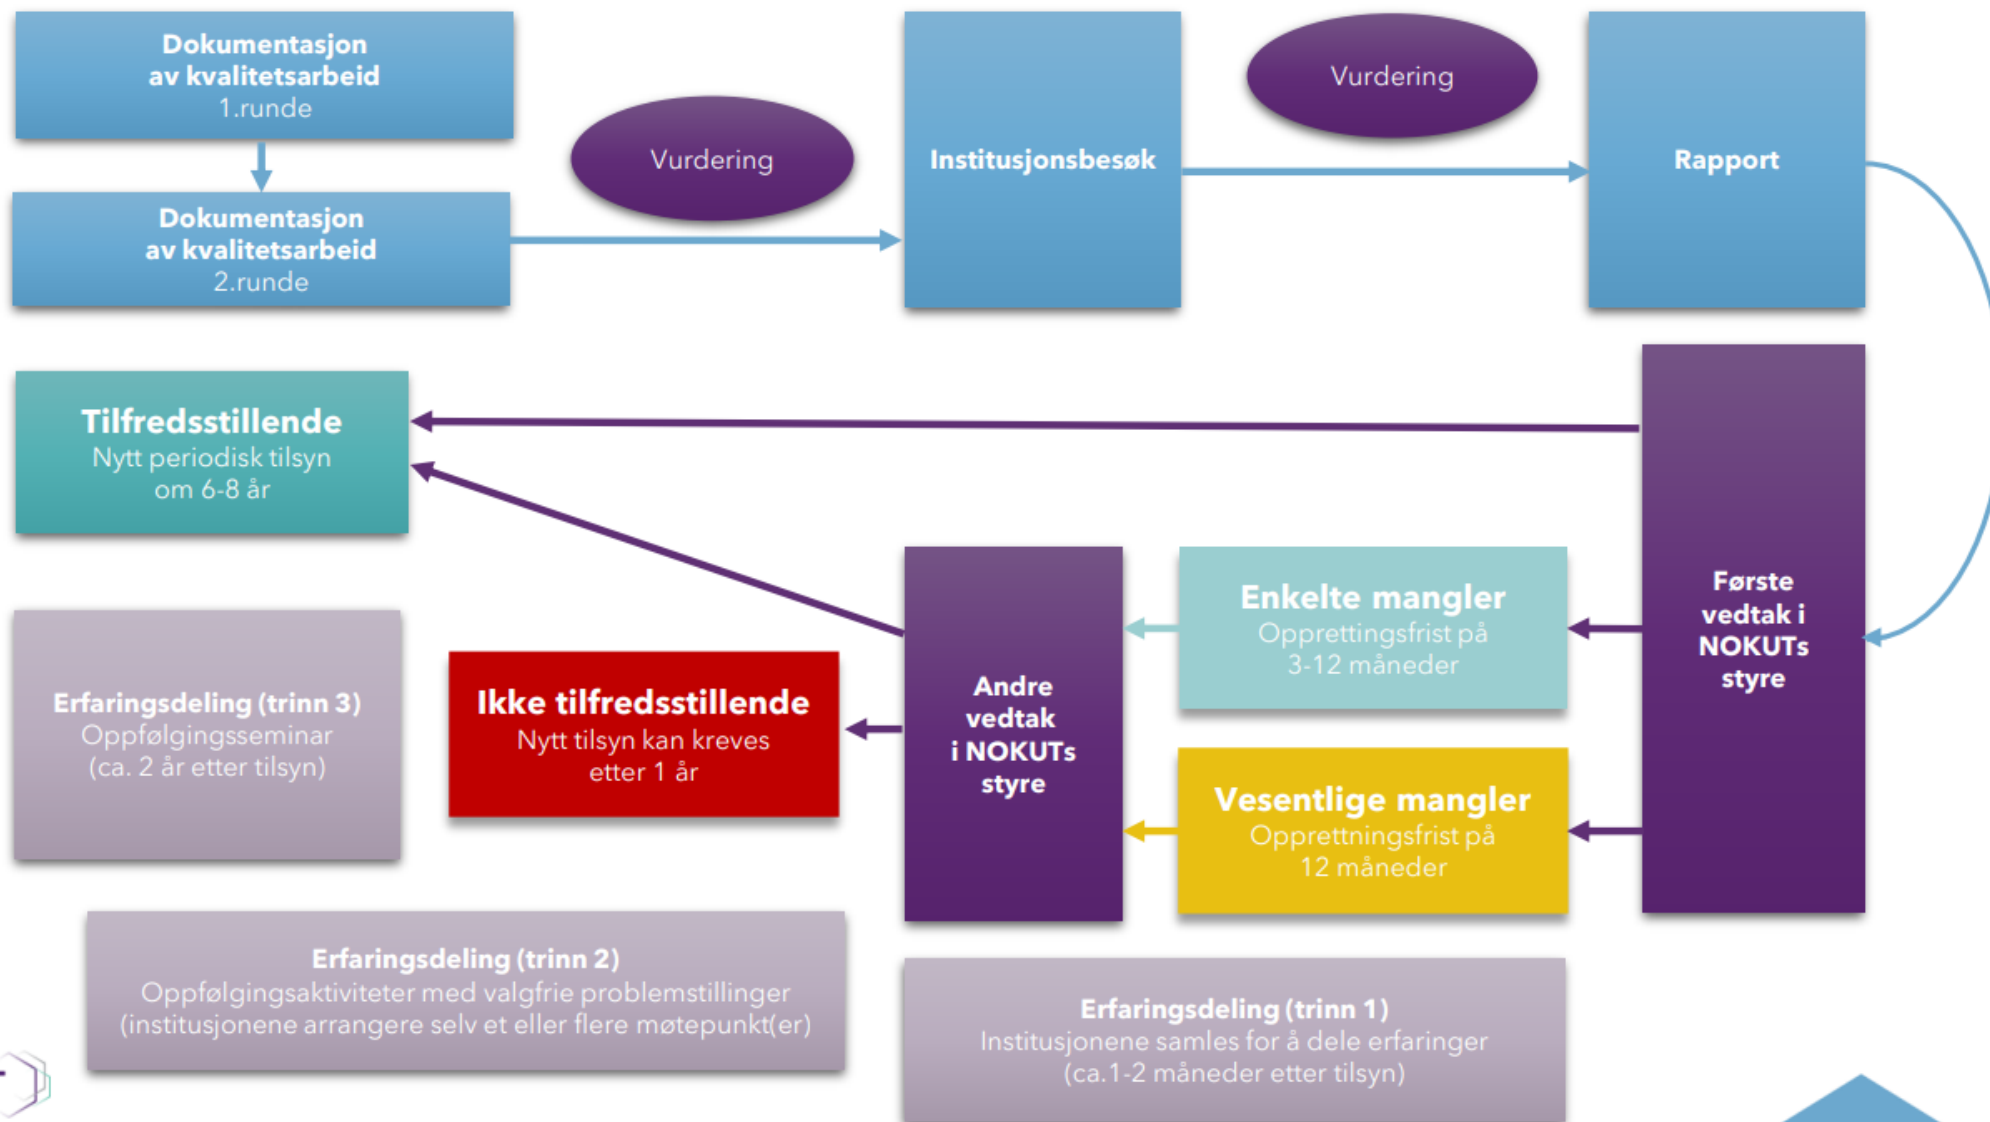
Dokumentasjon av kvalitetsarbeid 1.runde

Dokumentasjon av kvalitetsarbeid 2.runde

Vurdering

Institusjonsbesøk

Vurdering

Rapport

Tilfredsstillende
Nytt periodisk tilsyn om 6-8 år

Første vedtak i NOKUTs styre

Enkelte mangler
Opprettingsfrist på 3-12 måneder

Andre vedtak i NOKUTs styre

Ikke tilfredsstillende
Nytt tilsyn kan kreves etter 1 år

Erfaringsdeling (trinn 3)
Oppfølgingseminar
(ca. 2 år etter tilsyn)

Vesentlige mangler
Opprettningsfrist på 12 måneder

Erfaringsdeling (trinn 2)
Oppfølgingsaktiviteter med valgfrie problemstillinger
(institusjonene arrangere selv et eller flere møtepunkt(er)

Erfaringsdeling (trinn 1)
Institusjonene samles for å dele erfaringer
(ca.1-2 måneder etter tilsyn)